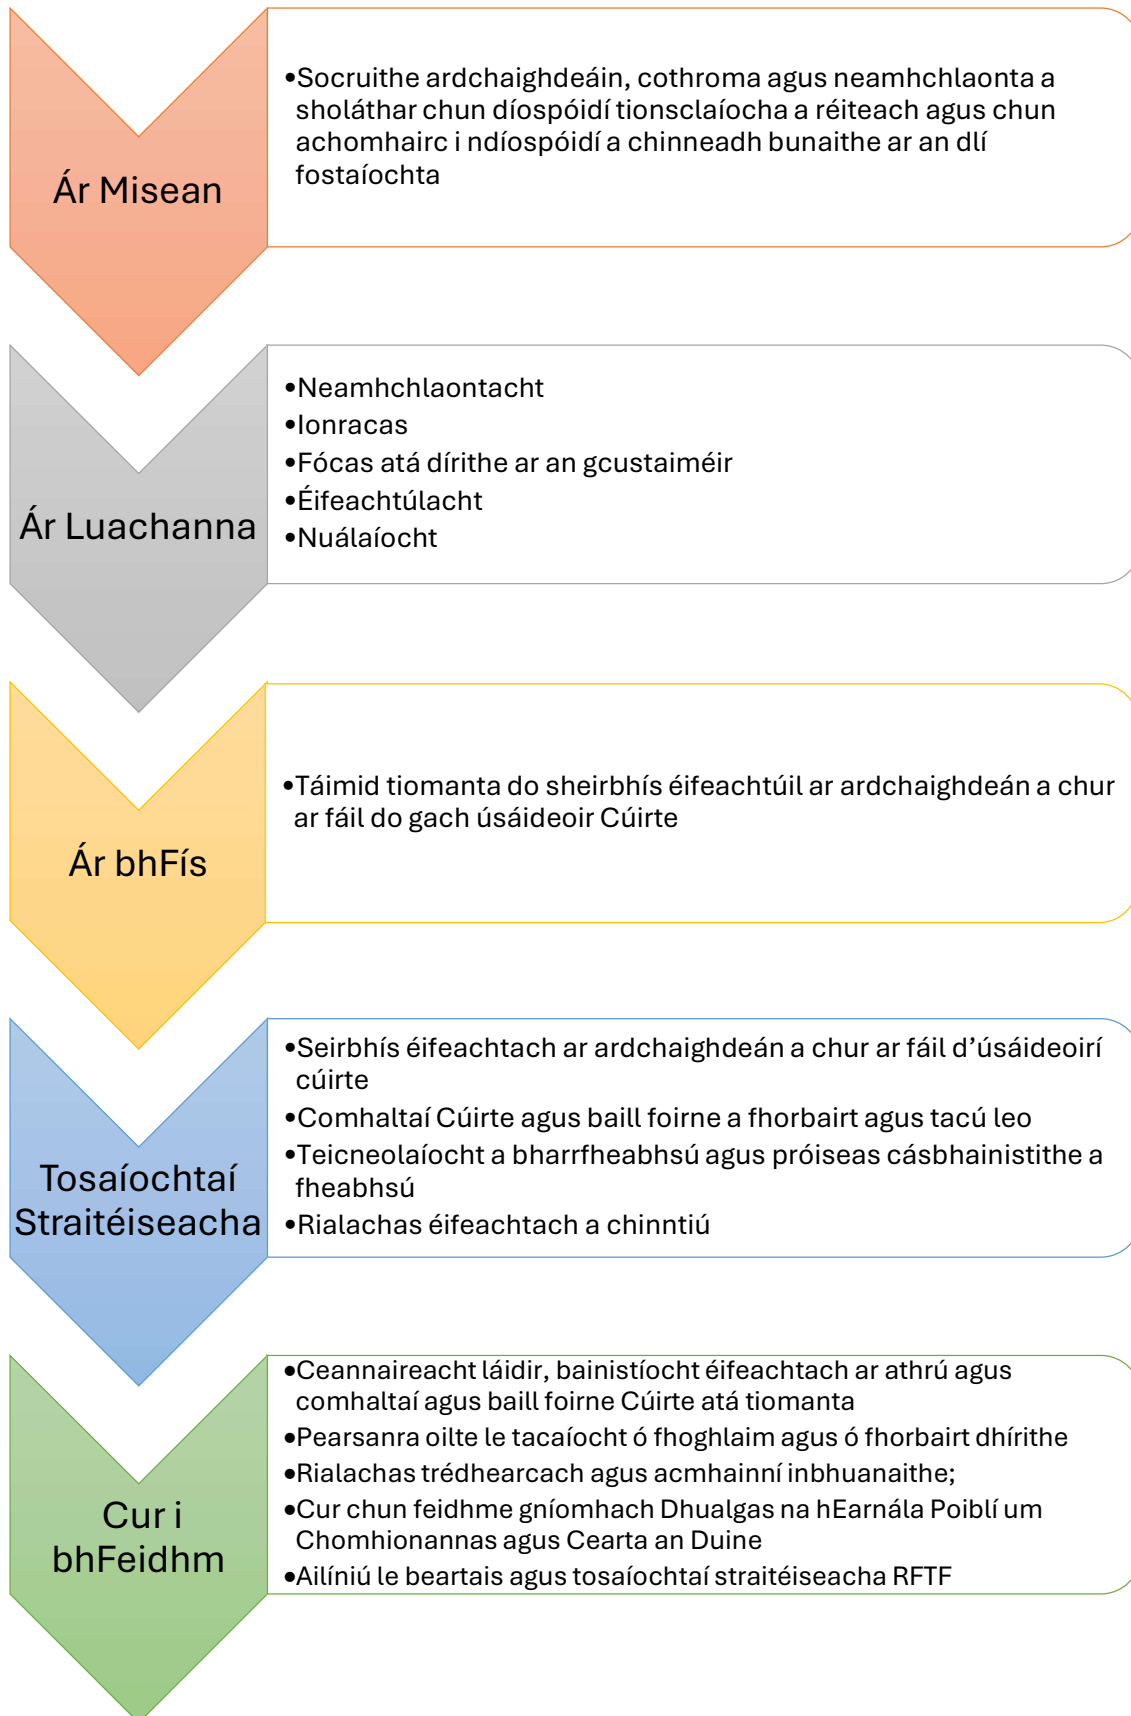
Ár Misean

•Socruithe ardchaighdeáin, cothroma agus neamhchlaonta a sholáthar chun díospóidí tionsclaíocha a réiteach agus chun achomhairc i ndíospóidí a chinneadh bunaithe ar an dlí fostaíochta

Ár Luachanna

•Neamhchlaontacht
•Ionracas
•Fócas atá dírithe ar an gcustaiméir
•Éifeachtúlacht
•Nuálaíocht

Ár bhFís

•Táimid tiomanta do sheirbhís éifeachtúil ar ardchaighdeán a chur ar fáil do gach úsáideoir Cúirte

Tosaíochtaí Straitéiseacha

•Seirbhís éifeachtach ar ardchaighdeán a chur ar fáil d'úsáideoirí cúirte
•Comhaltaí Cúirte agus baill foirne a fhorbairt agus tacú leo
•Teicneolaíocht a bharrfheabhsú agus próiseas cásbhainistithe a fheabhsú
•Rialachas éifeachtach a chinntiú

Cur i bhFeidhm

•Ceannaireacht láidir, bainistíocht éifeachtach ar athrú agus comhaltaí agus baill foirne Cúirte atá tiomanta
•Pearsanra oilte le tacaíocht ó fhoghlaim agus ó fhorbairt dhírithe
•Rialachas trédhearcach agus acmhainní inbhuanaithe;
•Cur chun feidhme gníomhach Dhualgas na hEarnála Poiblí um Chomhionannas agus Cearta an Duine
•Ailíniú le beartais agus tosaíochtaí straitéiseacha RFTF